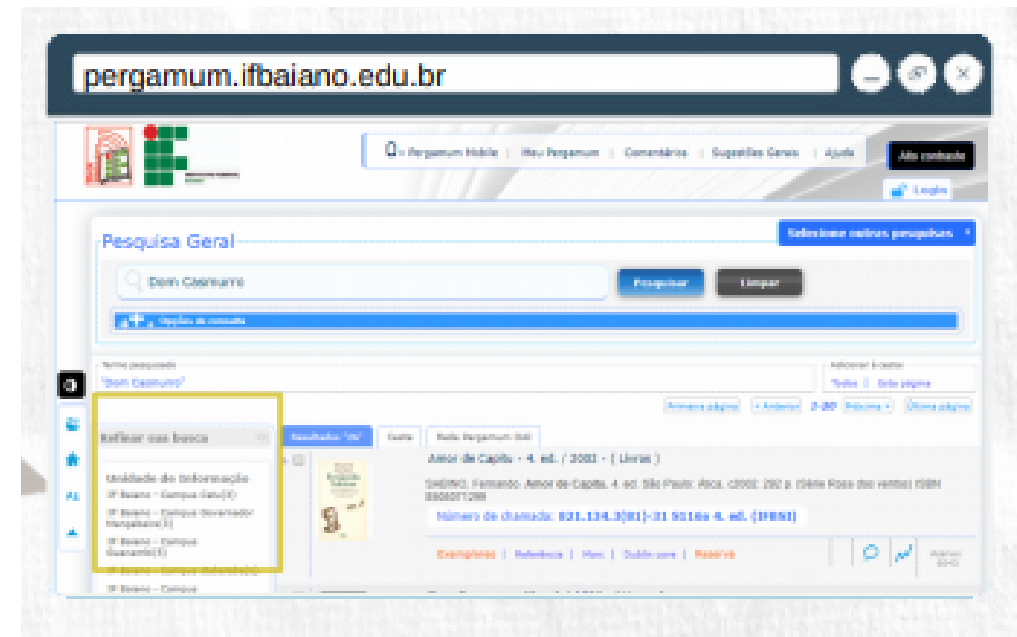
pergamum.ifbaiano.edu.br

Pergamum Mobile | Meu Pergamum | Comentários | Sugestões Gerais | Ajuda

Alto contraste

Login

Pesquisa Geral

Selecione outras pesquisas

Dom Casmurro

Pesquisar

Limpar

Opções de consulta

Termo pesquisado

"Dom Casmurro"

Adicionar à cesta:

Todos | Esta página

Primeira página | « Anterior | 1-20 | Próxima » | Última página

Refinar sua busca

Unidade de Informação

IF Baiano - Campus Catu(3)

IF Baiano - Campus Governador Mangabeira(3)

IF Baiano - Campus Guanambi(3)

IF Baiano - Campus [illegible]

IF Baiano - Campus

Resultados "(N)"

Cesta

Rede Pergamum (00)

Amor de Capitu. - 4. ed. / 2002 - ( Livros )

SABINO, Fernando. Amor de Capitu. 4. ed. São Paulo: Ática, c2002. 292 p. (Série Rosa dos ventos) ISBN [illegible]

Número de chamada: 821.134.3(81)-31 S116a 4. ed. (IFBSI)

Exemplares | Referência | Marc | Dublin core | Reserva